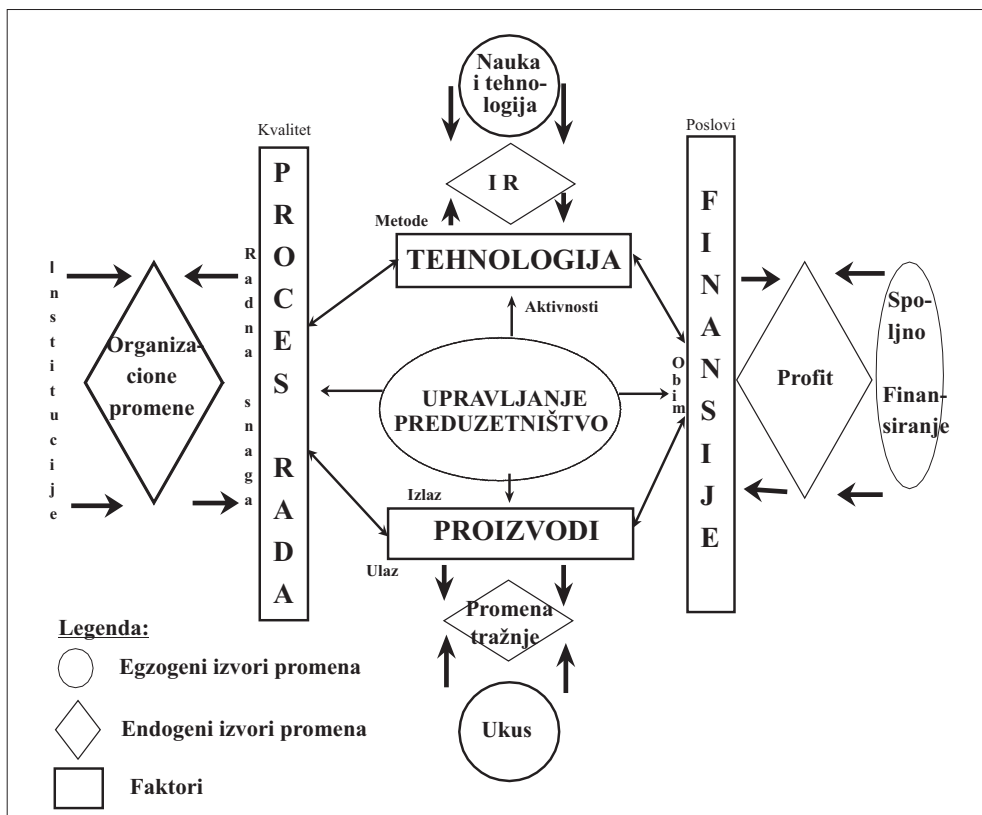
Nauka i tehnologija

I R

Kvalitet

PROCES RADA

Radna snaga

Poslovi

FINANSIJE

Obim

Metode

TEHNOLOGIJA

Aktivnosti

Institucije

Organizacione promene

UPRAVLJANJE PREDUZETNIŠTVO

Profit

Spoljno Finansiranje

Izlaz

PROIZVODI

Ulaz

Promena tražnje

Ukus

Legenda:

Egzogeni izvori promena

Endogeni izvori promena

Faktori